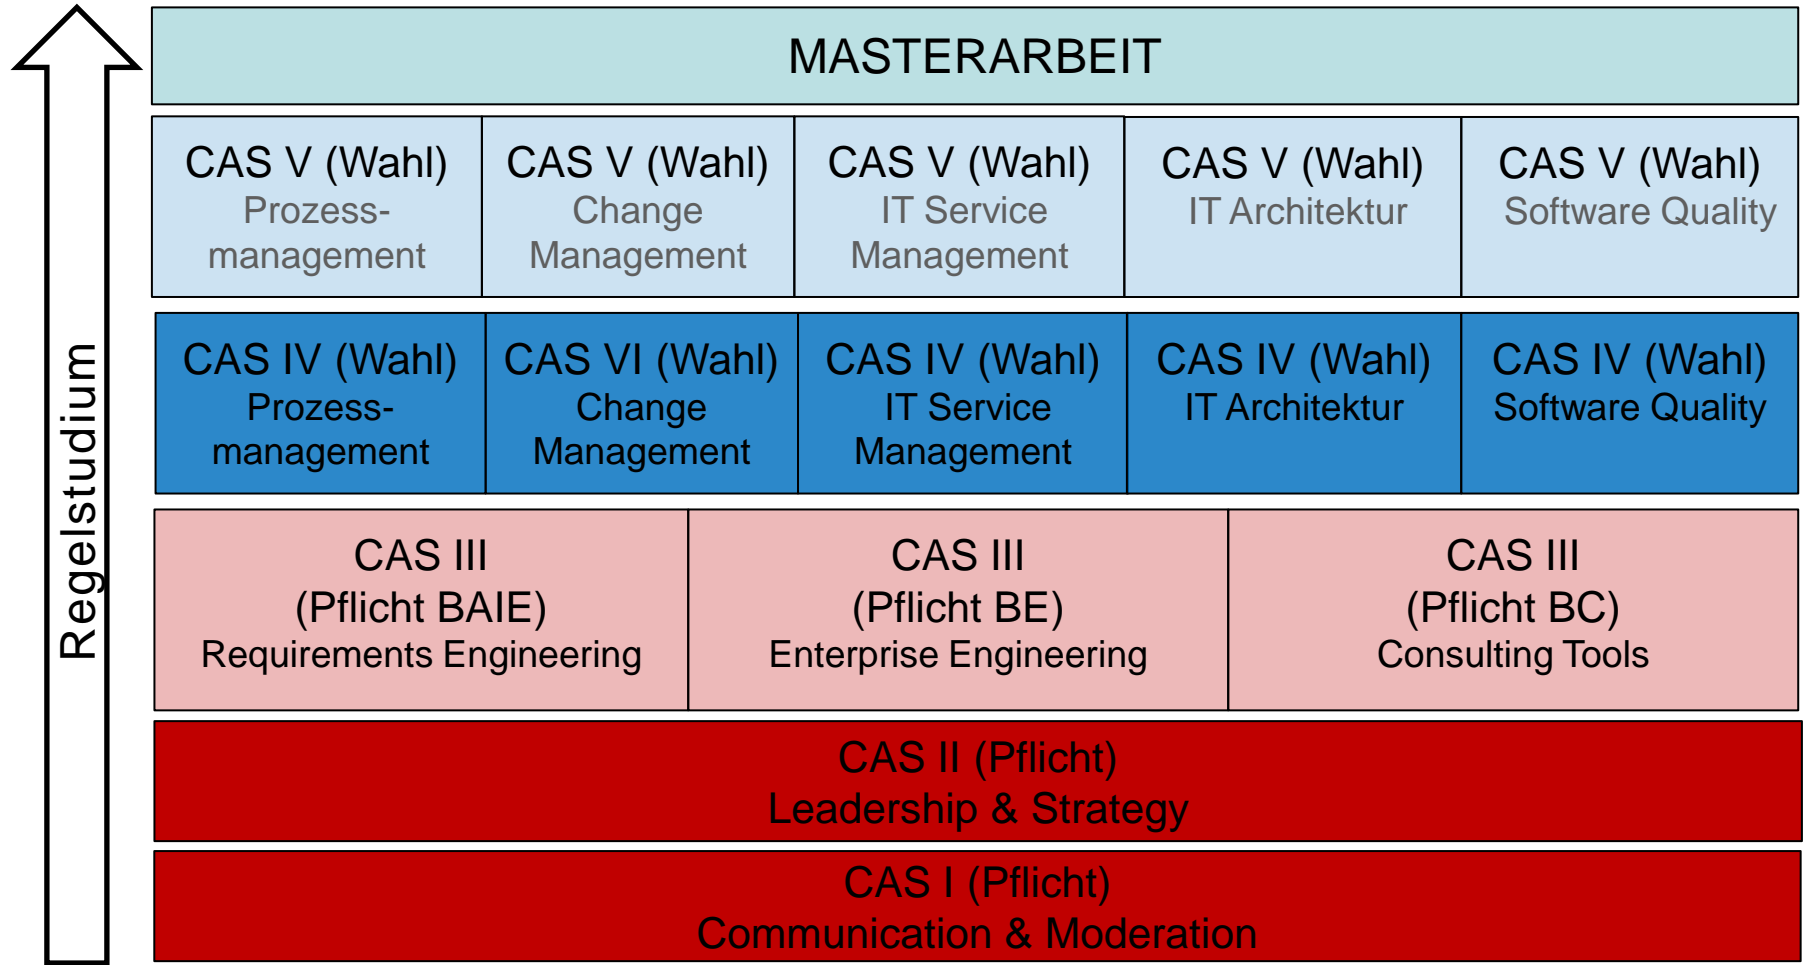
Regelstudium

MASTERARBEIT

| CAS V (Wahl) Prozessmanagement | CAS V (Wahl) Change Management | CAS V (Wahl) IT Service Management | CAS V (Wahl) IT Architektur | CAS V (Wahl) Software Quality |
|---|---|---|---|---|
| CAS IV (Wahl) Prozessmanagement | CAS VI (Wahl) Change Management | CAS IV (Wahl) IT Service Management | CAS IV (Wahl) IT Architektur | CAS IV (Wahl) Software Quality |

| CAS III (Pflicht BAIE) Requirements Engineering | CAS III (Pflicht BE) Enterprise Engineering | CAS III (Pflicht BC) Consulting Tools |
|---|---|---|

CAS II (Pflicht)
Leadership & Strategy

CAS I (Pflicht)
Communication & Moderation